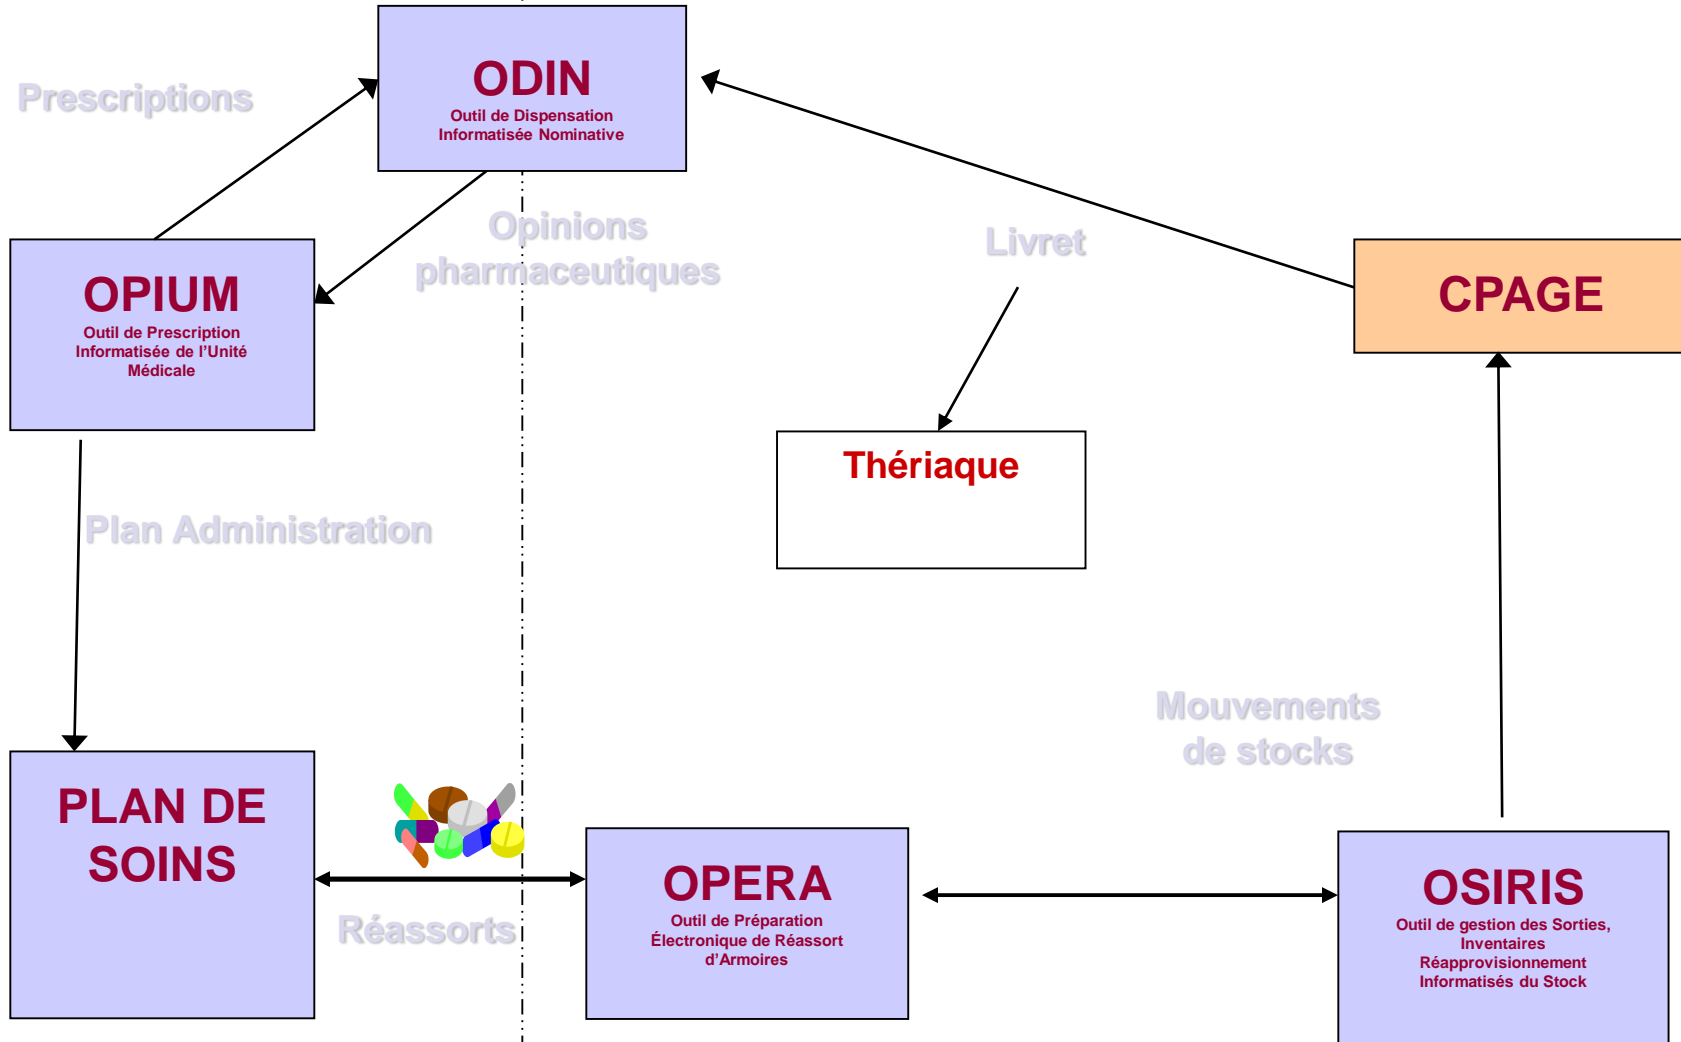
Prescriptions

ODIN
Outil de Dispensation Informatisée Nominative

Opinions pharmaceutiques

Livret

CPAGE

OPIUM
Outil de Prescription Informatisée de l'Unité Médicale

Thériaque

Plan Administration

Mouvements de stocks

PLAN DE SOINS

OPERA
Outil de Préparation Électronique de Réassort d'Armoires

OSIRIS
Outil de gestion des Sorties, Inventaires Réapprovisionnement Informatisés du Stock

Réassorts